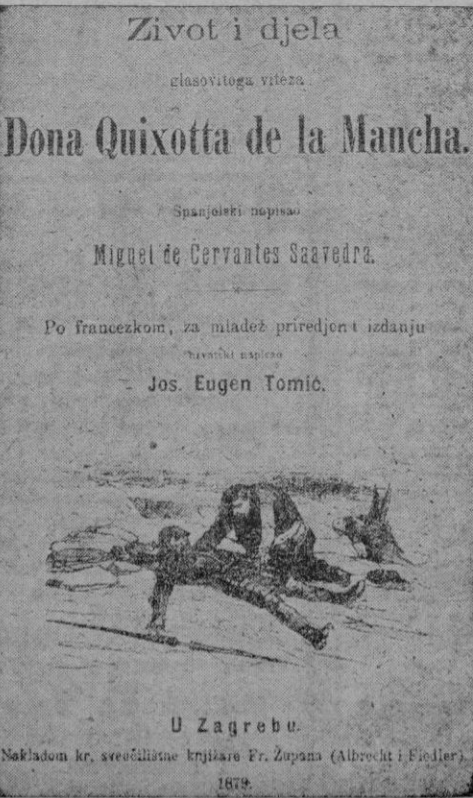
Zivot i djela

glasovitoga viteza

Dona Quixotta de la Mancha.

Španjolski napisao

Miguel de Cervantes Saavedra.

Po francezkom, za mladež priredjenom izdanju

hrvatski napisao

Jos. Eugen Tomić.

U Zagrebu.

Nakladom kr. sveučilištne knjižare Fr. Župana (Albrecht i Fiedler).

1879.